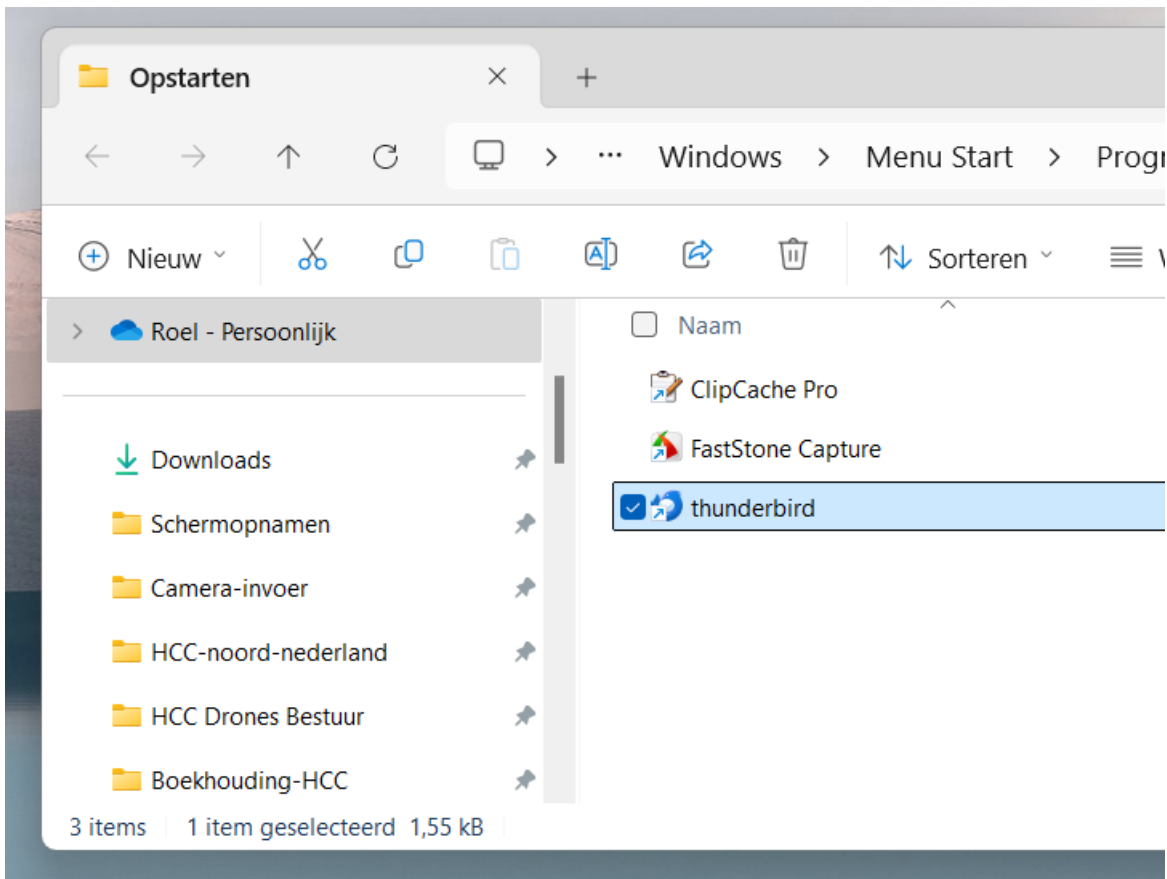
Opstarten ✕ +

← → ↑ ⟳ > ··· Windows > Menu Start > Progr

Nieuw Sorteren

Roel - Persoonlijk

Downloads
Schermopnamen
Camera-invoer
HCC-noord-nederland
HCC Drones Bestuur
Boekhouding-HCC

Naam
ClipCache Pro
FastStone Capture
thunderbird

3 items 1 item geselecteerd 1,55 kB